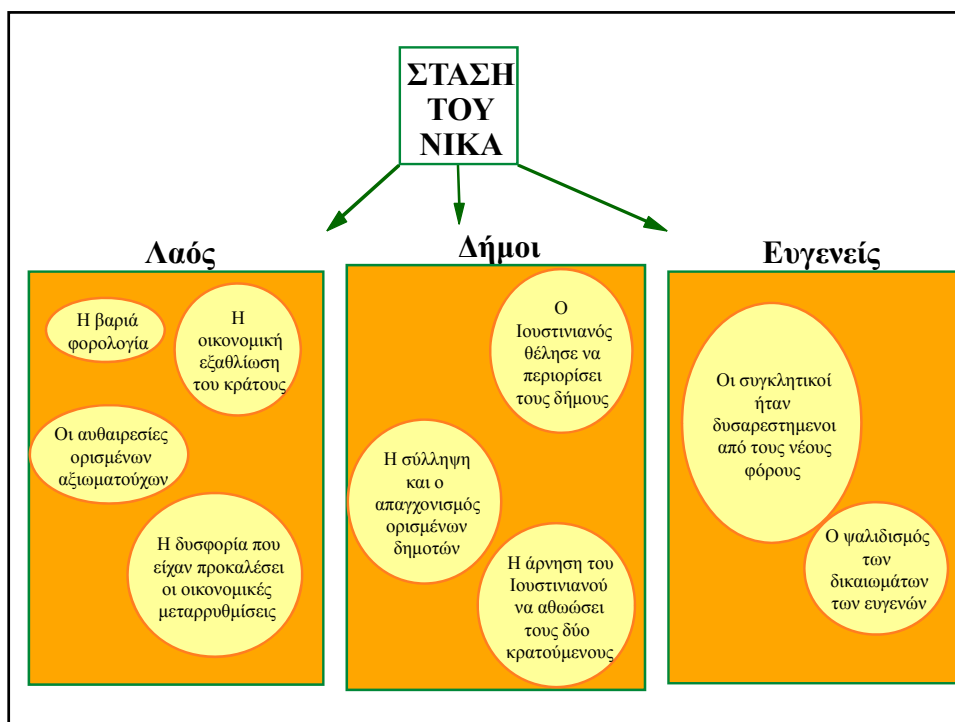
ΣΤΑΣΗ ΤΟΥ ΝΙΚΑ

Λαός

Η βαριά φορολογία

Η οικονομική εξαθλίωση του κράτους

Οι αυθαιρεσίες ορισμένων αξιωματούχων

Η δυσφορία που είχαν προκαλέσει οι οικονομικές μεταρρυθμίσεις

Δήμοι

Ο Ιουστινιανός θέλησε να περιορίσει τους δήμους

Η σύλληψη και ο απαγχονισμός ορισμένων δημοτών

Η άρνηση του Ιουστινιανού να αθωώσει τους δύο κρατούμενους

Ευγενείς

Οι συγκλητικοί ήταν δυσαρεστημενοι από τους νέους φόρους

Ο ψαλιδισμός των δικαιωμάτων των ευγενών